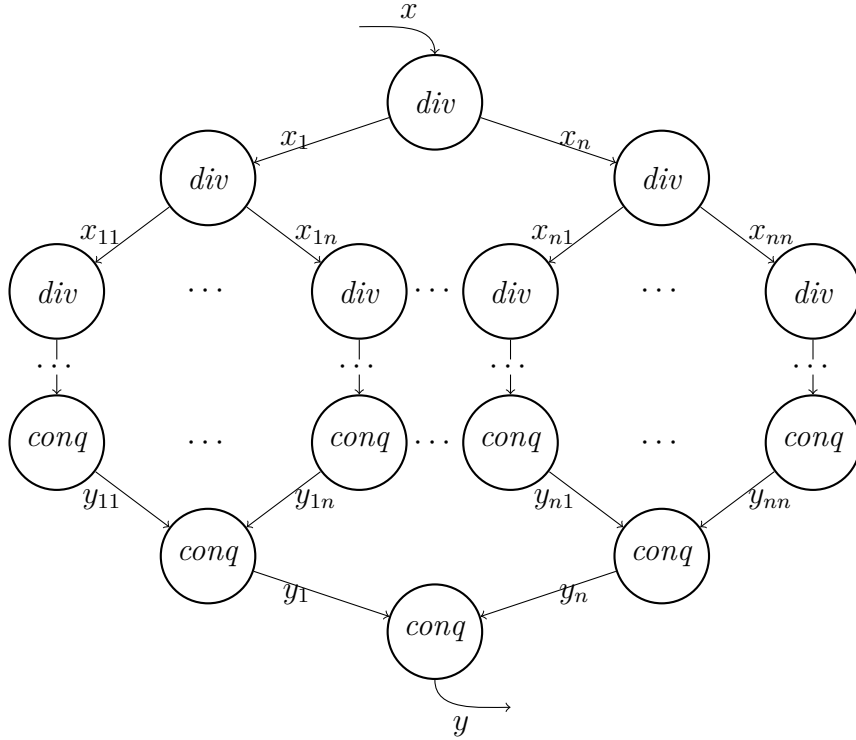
$x$

$div$

$x_1$ $x_n$

$div$ $div$

$x_{11}$ $x_{1n}$ $x_{n1}$ $x_{nn}$

$div$ $\cdots$ $div$ $\cdots$ $div$ $\cdots$ $div$

$\cdots$ $\cdots$ $\cdots$ $\cdots$

$conq$ $\cdots$ $conq$ $\cdots$ $conq$ $\cdots$ $conq$

$y_{11}$ $y_{1n}$ $y_{n1}$ $y_{nn}$

$conq$ $conq$

$y_1$ $y_n$

$conq$

$y$